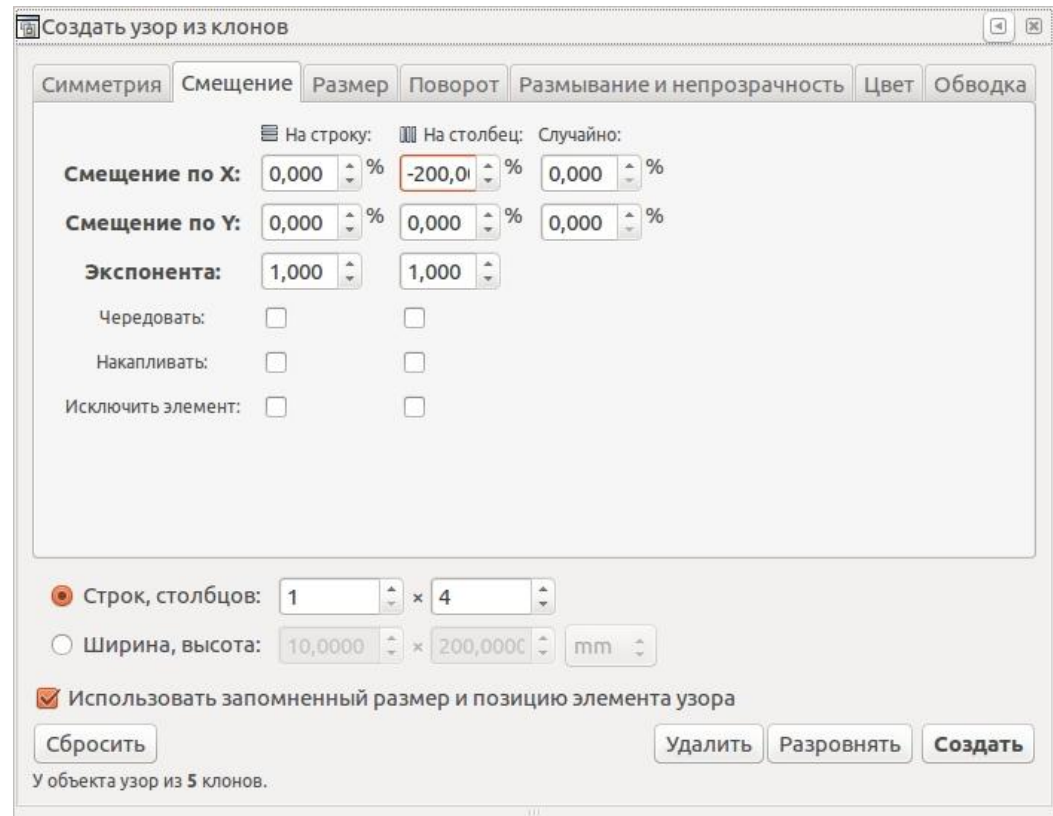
Создать узор из клонов

Симметрия | Смещение | Размер | Поворот | Размывание и непрозрачность | Цвет | Обводка

На строку: На столбец: Случайно:

Смещение по X: 0,000 % -200,0( % 0,000 %

Смещение по Y: 0,000 % 0,000 % 0,000 %

Экспонента: 1,000 1,000

Чередовать:

Накапливать:

Исключить элемент:

Строк, столбцов: 1 × 4

Ширина, высота: 10,0000 × 200,0000 mm

Использовать запомненный размер и позицию элемента узора

Сбросить

Удалить Разровнять Создать

У объекта узор из **5** клонов.